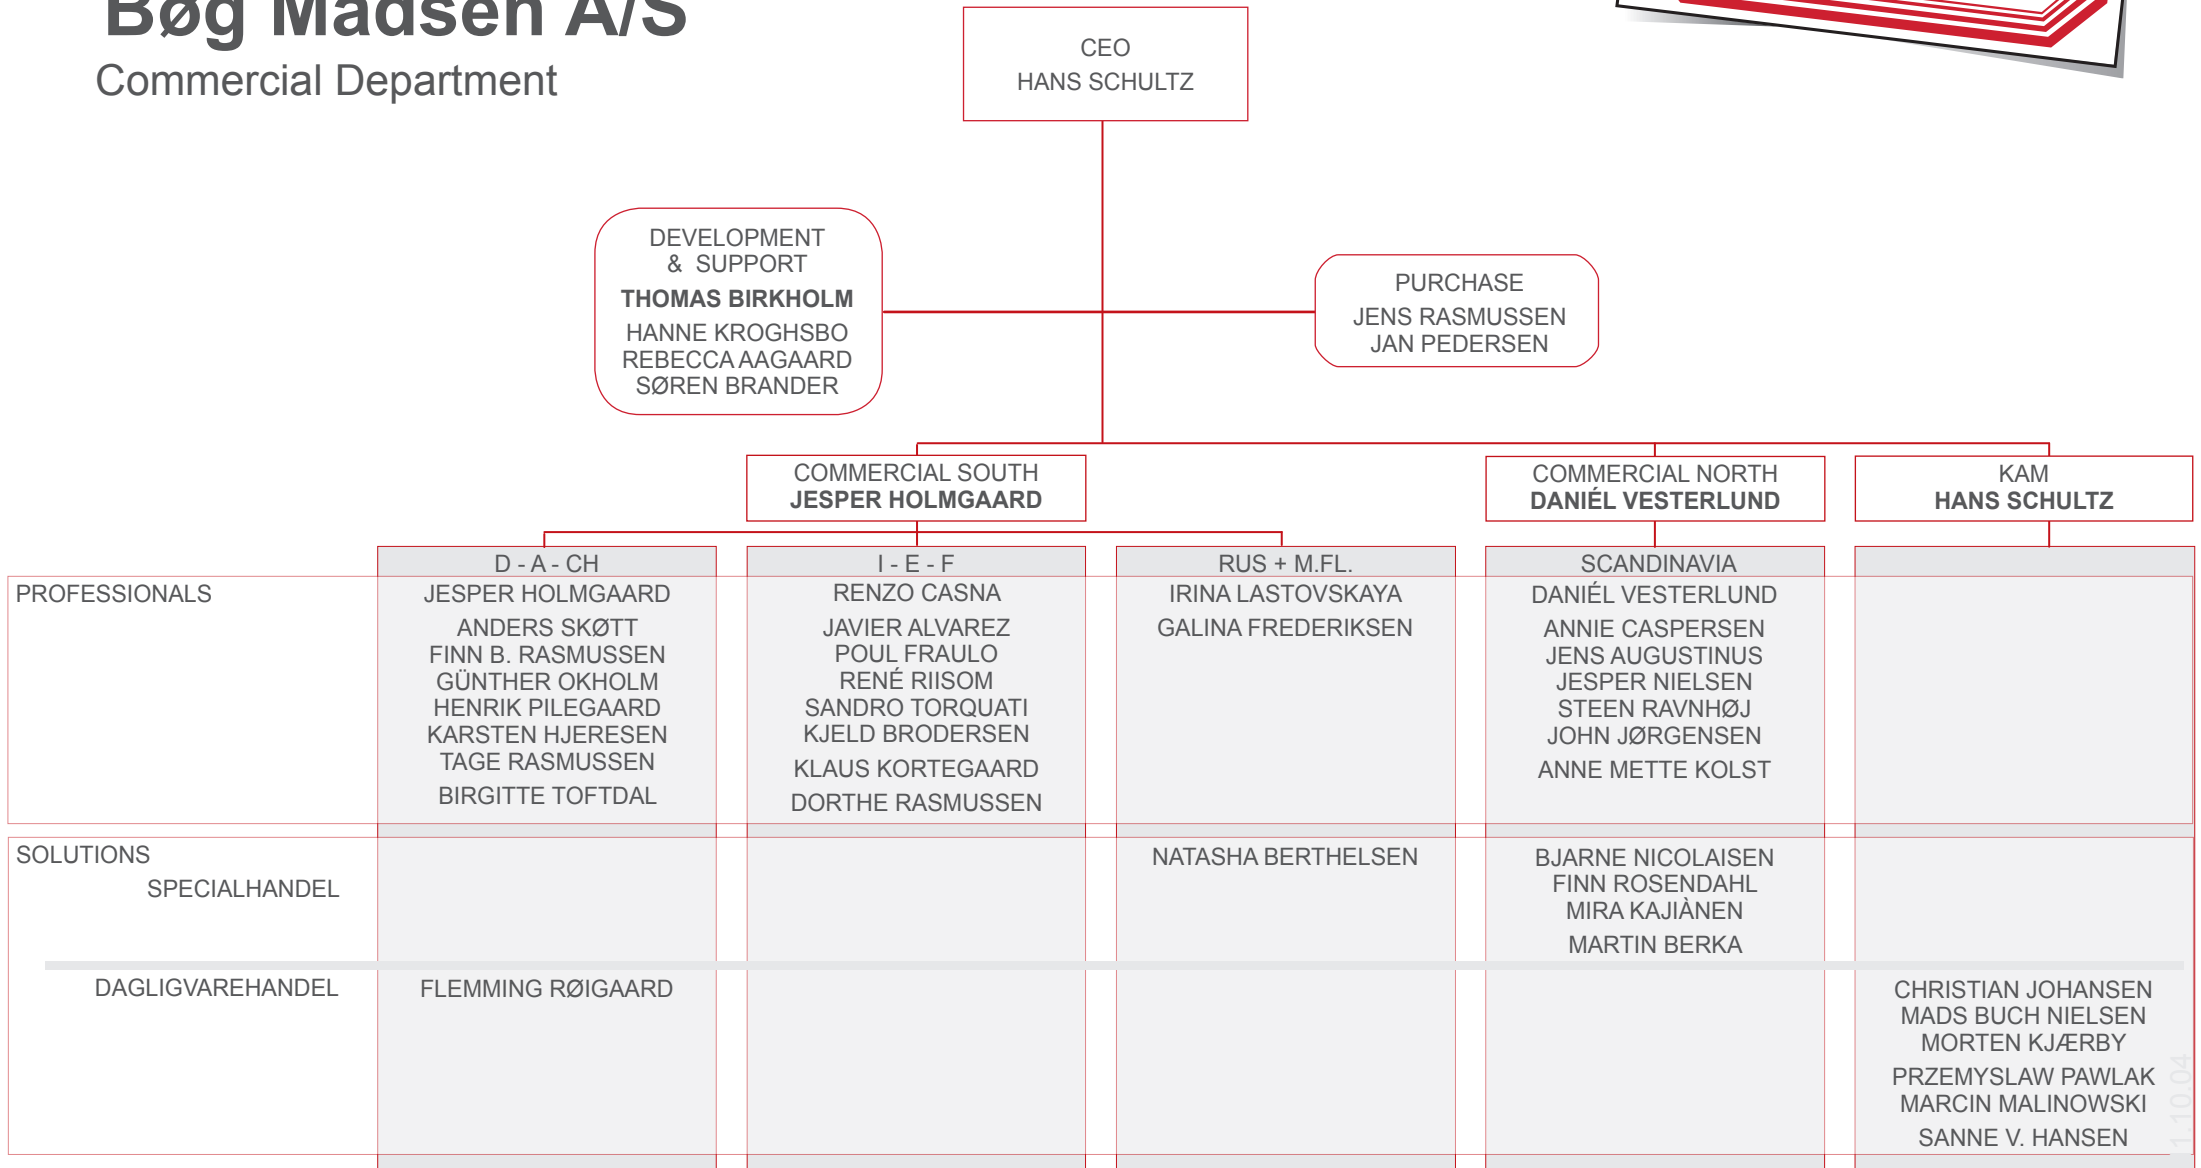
Bøg Madsen A/S
Commercial Department

CEO
HANS SCHULTZ

DEVELOPMENT & SUPPORT
THOMAS BIRKHOLM
HANNE KROGHSBO
REBECCA AAGAARD
SØREN BRANDER

PURCHASE
JENS RASMUSSEN
JAN PEDERSEN

COMMERCIAL SOUTH
JESPER HOLMGAARD

COMMERCIAL NORTH
DANIÉL VESTERLUND

KAM
HANS SCHULTZ

| | D - A - CH | I - E - F | RUS + M.FL. | SCANDINAVIA | |
|---|---|---|---|---|---|
| PROFESSIONALS | JESPER HOLMGAARD ANDERS SKØTT FINN B. RASMUSSEN GÜNTHER OKHOLM HENRIK PILEGAARD KARSTEN HJERESEN TAGE RASMUSSEN BIRGITTE TOFTDAL | RENZO CASNA JAVIER ALVAREZ POUL FRAULO RENÉ RIISOM SANDRO TORQUATI KJELD BRODERSEN KLAUS KORTEGAARD DORTHE RASMUSSEN | IRINA LASTOVSKAYA GALINA FREDERIKSEN | DANIÉL VESTERLUND ANNIE CASPERSEN JENS AUGUSTINUS JESPER NIELSEN STEEN RAVNHØJ JOHN JØRGENSEN ANNE METTE KOLST | |
| SOLUTIONS SPECIALHANDEL | | | NATASHA BERTHELSEN | BJARNE NICOLAISEN FINN ROSENDAHL MIRA KAJIÀNEN MARTIN BERKA | |
| DAGLIGVAREHANDEL | FLEMMING RØIGAARD | | | | CHRISTIAN JOHANSEN MADS BUCH NIELSEN MORTEN KJÆRBY PRZEMYSLAW PAWLAK MARCIN MALINOWSKI SANNE V. HANSEN |

11.10.04